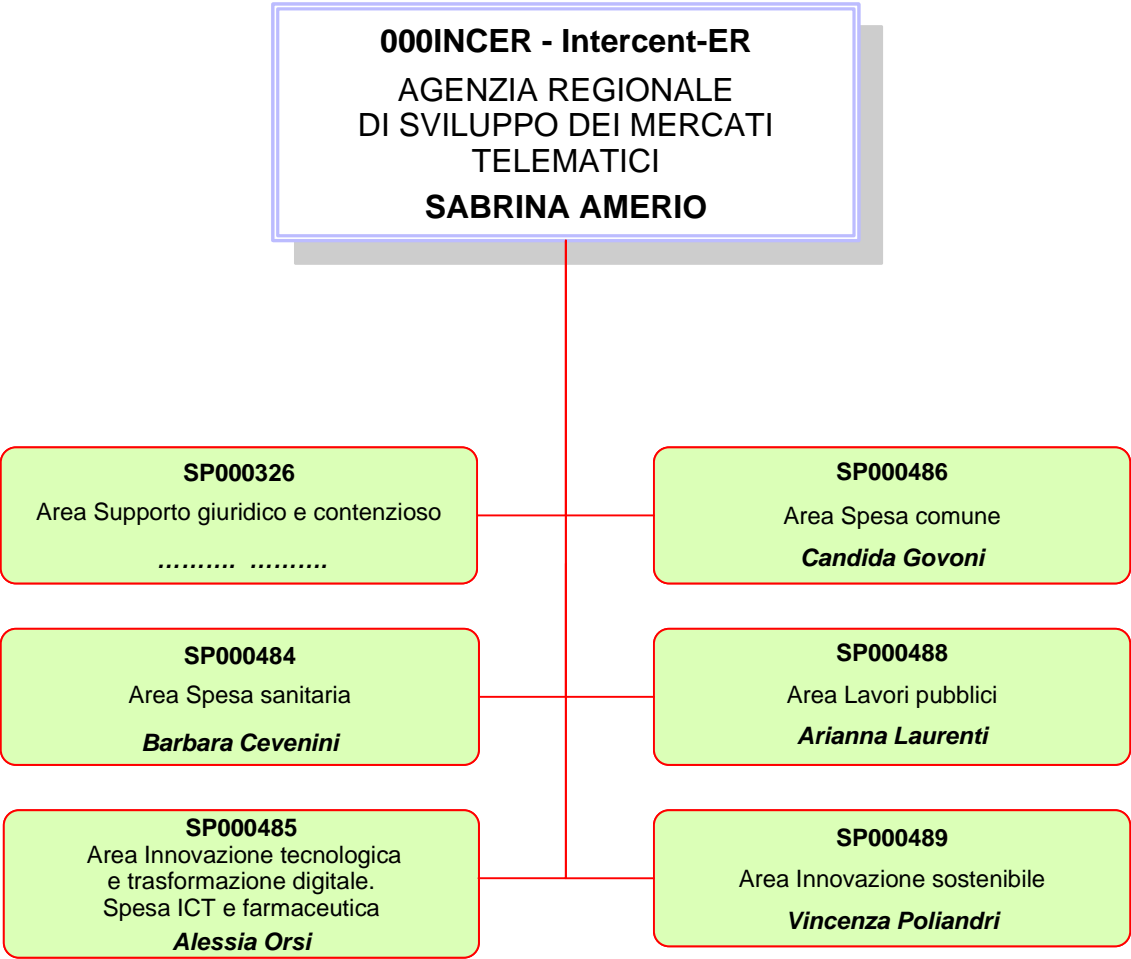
000INCER - Intercent-ER

AGENZIA REGIONALE DI SVILUPPO DEI MERCATI TELEMATICI

SABRINA AMERIO

SP000326
Area Supporto giuridico e contenzioso
………. ……….

SP000486
Area Spesa comune
Candida Govoni

SP000484
Area Spesa sanitaria
Barbara Cevenini

SP000488
Area Lavori pubblici
Arianna Laurenti

SP000485
Area Innovazione tecnologica e trasformazione digitale. Spesa ICT e farmaceutica
Alessia Orsi

SP000489
Area Innovazione sostenibile
Vincenza Poliandri